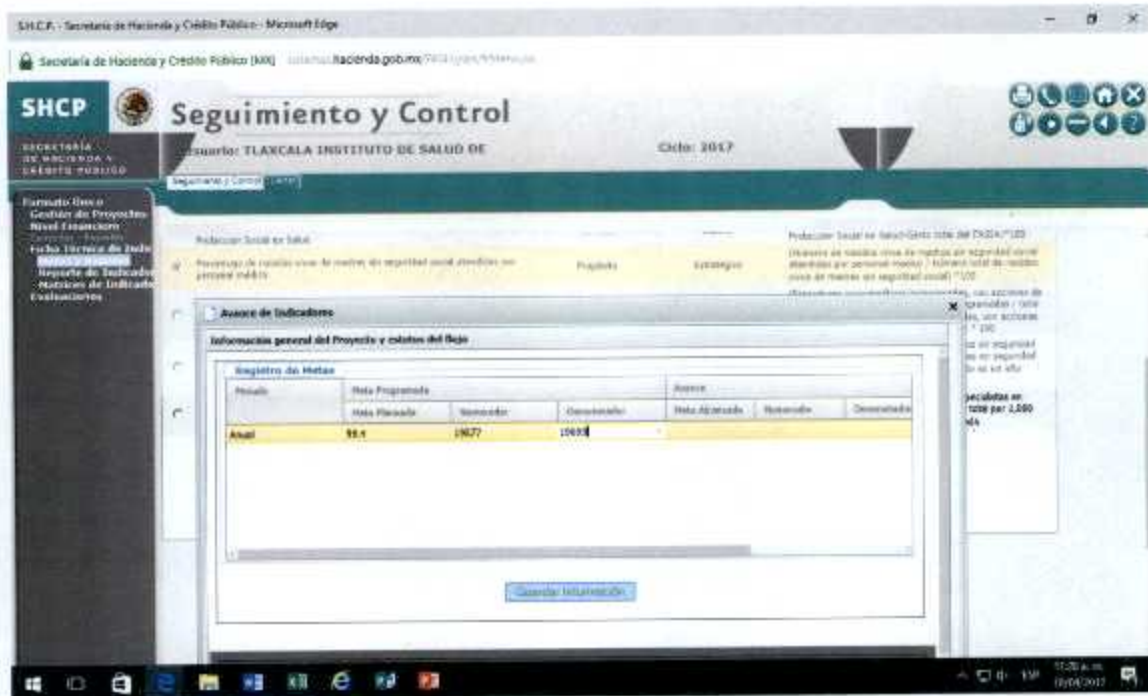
S.H.C.P. - Secretaría de Hacienda y Crédito Público - Microsoft Edge

Secretaría de Hacienda y Crédito Público [MX] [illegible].hacienda.gob.mx/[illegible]

SHCP
SECRETARÍA DE HACIENDA Y CRÉDITO PÚBLICO

Seguimiento y Control

Usuario: TLAXCALA INSTITUTO DE SALUD DE

Ciclo: 2017

Seguimiento y Control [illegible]

Formato Único
Gestión de Proyectos
Nivel Financiero
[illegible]
Ficha Técnica de Indicadores
Metas y Avances
Reporte de Indicadores
Matrices de Indicadores
Evaluaciones

Protección Social en Salud

Porcentaje de nacidos vivos de madres sin seguridad social atendidas por personal médico

Proyecto

Estratégico

Protección Social en Salud-Gasto total del FASSA*100

(Número de nacidos vivos de madres sin seguridad social atendidas por personal médico / Número total de nacidos vivos de madres sin seguridad social) *100

Avance de Indicadores

Información general del Proyecto y estatus del flujo

Registro de Metas

| Periodo | Meta Programada | | | Avance | | |
|---|---|---|---|---|---|---|
| | Meta Planeada | Numerador | Denominador | Meta Alcanzada | Numerador | Denominador |
| Anual | 99.4 | 19677 | 19800 | | | |

Guardar Información

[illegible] pecabitas en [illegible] total por 1,000 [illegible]

11:20 a.m.
19/04/2017